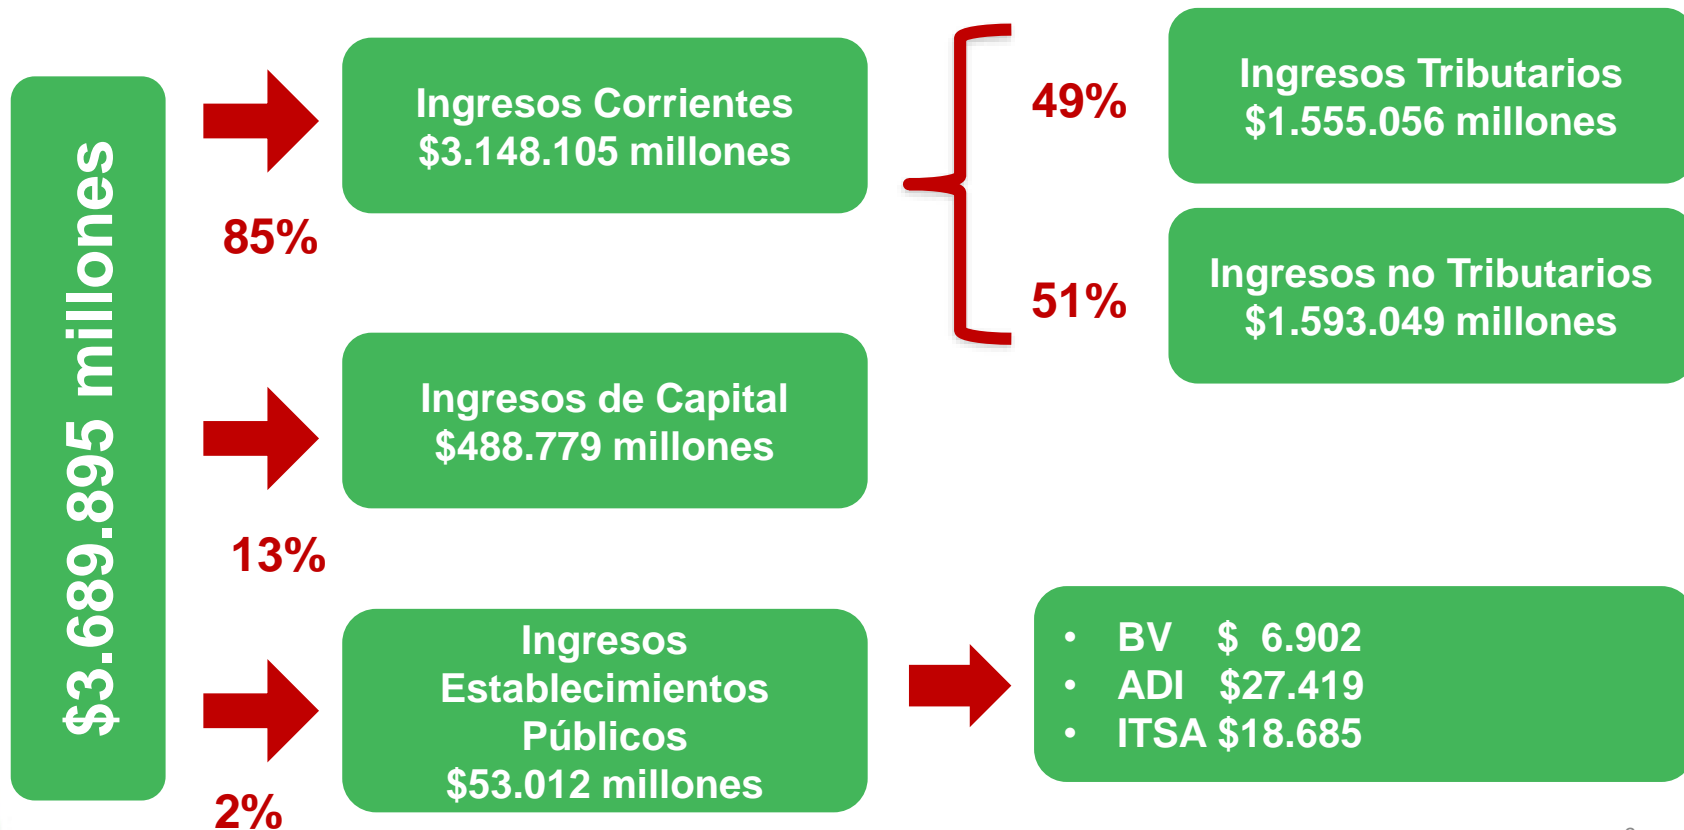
$3.689.895 millones

Ingresos Corrientes
$3.148.105 millones

85%

49%

Ingresos Tributarios
$1.555.056 millones

51%

Ingresos no Tributarios
$1.593.049 millones

Ingresos de Capital
$488.779 millones

13%

Ingresos Establecimientos Públicos
$53.012 millones

2%

- BV $ 6.902
- ADI $27.419
- ITSA $18.685